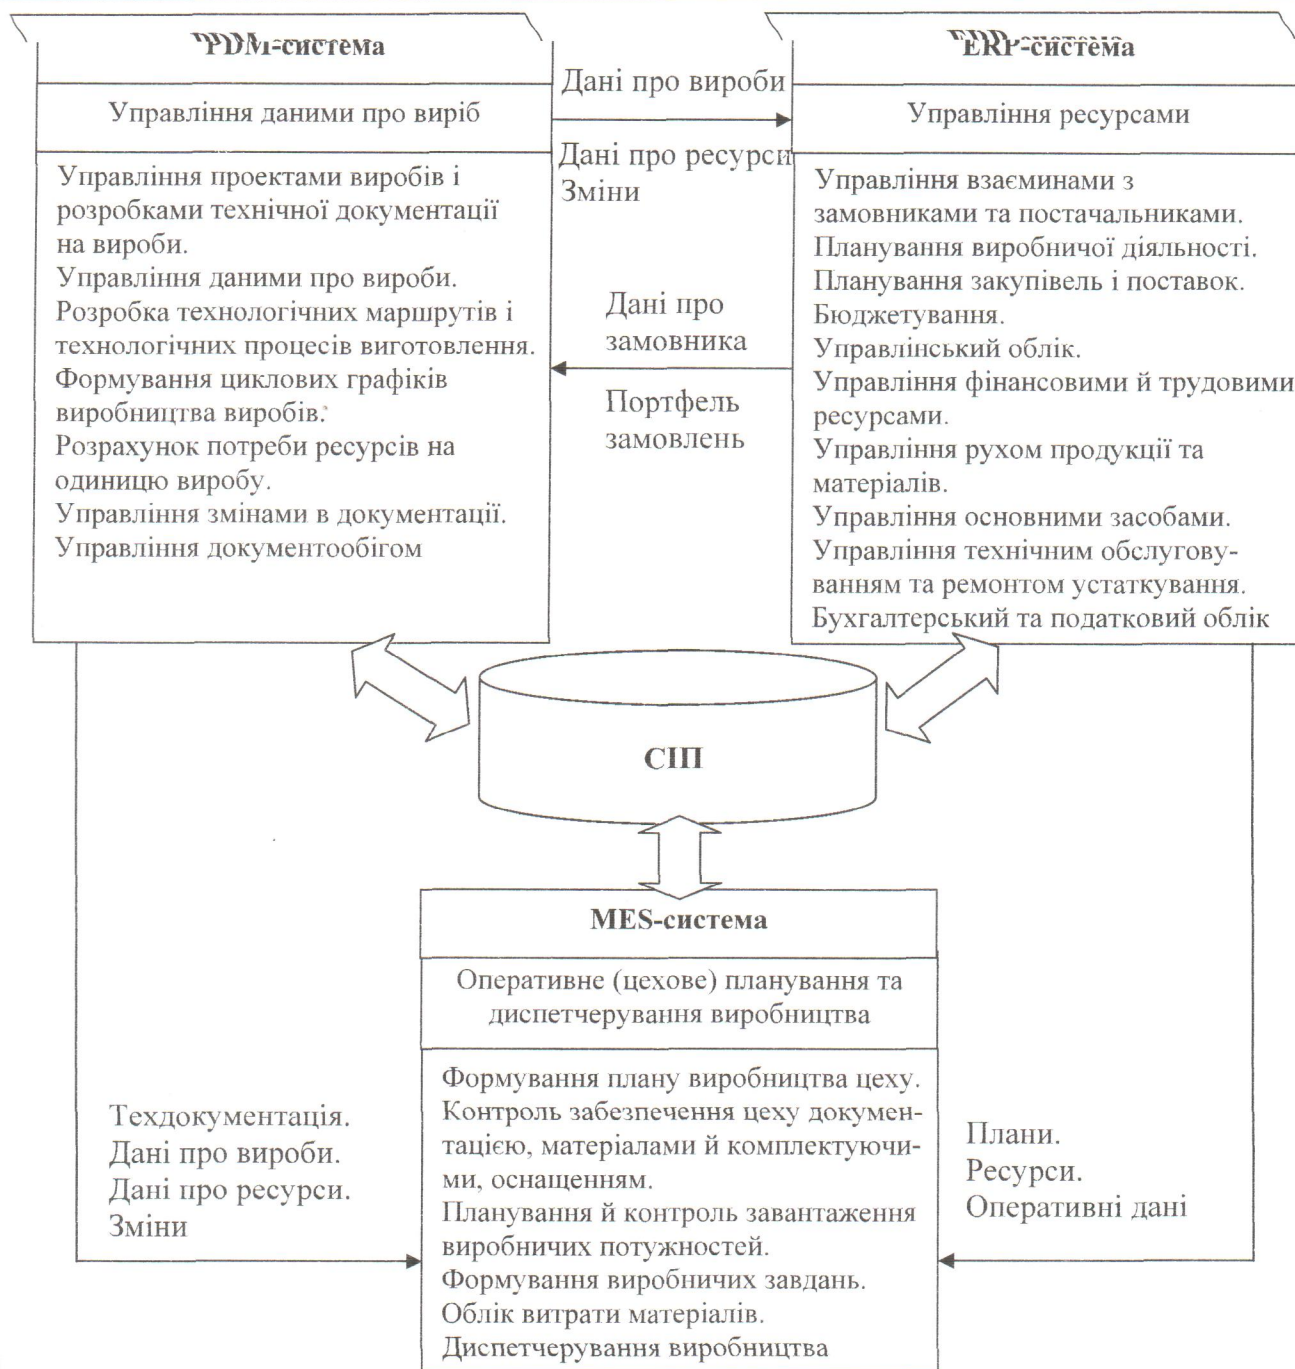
PDM-система

Управління даними про виріб

Управління проектами виробів і розробками технічної документації на вироби.
Управління даними про вироби.
Розробка технологічних маршрутів і технологічних процесів виготовлення.
Формування циклових графіків виробництва виробів.
Розрахунок потреби ресурсів на одиницю виробу.
Управління змінами в документації.
Управління документообігом

Дані про вироби

Дані про ресурси
Зміни

Дані про замовника

Портфель замовлень

ERP-система

Управління ресурсами

Управління взаєминами з замовниками та постачальниками.
Планування виробничої діяльності.
Планування закупівель і поставок.
Бюджетування.
Управлінський облік.
Управління фінансовими й трудовими ресурсами.
Управління рухом продукції та матеріалів.
Управління основними засобами.
Управління технічним обслуговуванням та ремонтом устаткування.
Бухгалтерський та податковий облік

СІП

MES-система

Оперативне (цехове) планування та диспетчерування виробництва

Формування плану виробництва цеху.
Контроль забезпечення цеху документацією, матеріалами й комплектуючими, оснащенням.
Планування й контроль завантаження виробничих потужностей.
Формування виробничих завдань.
Облік витрати матеріалів.
Диспетчерування виробництва

Техдокументація.
Дані про вироби.
Дані про ресурси.
Зміни

Плани.
Ресурси.
Оперативні дані